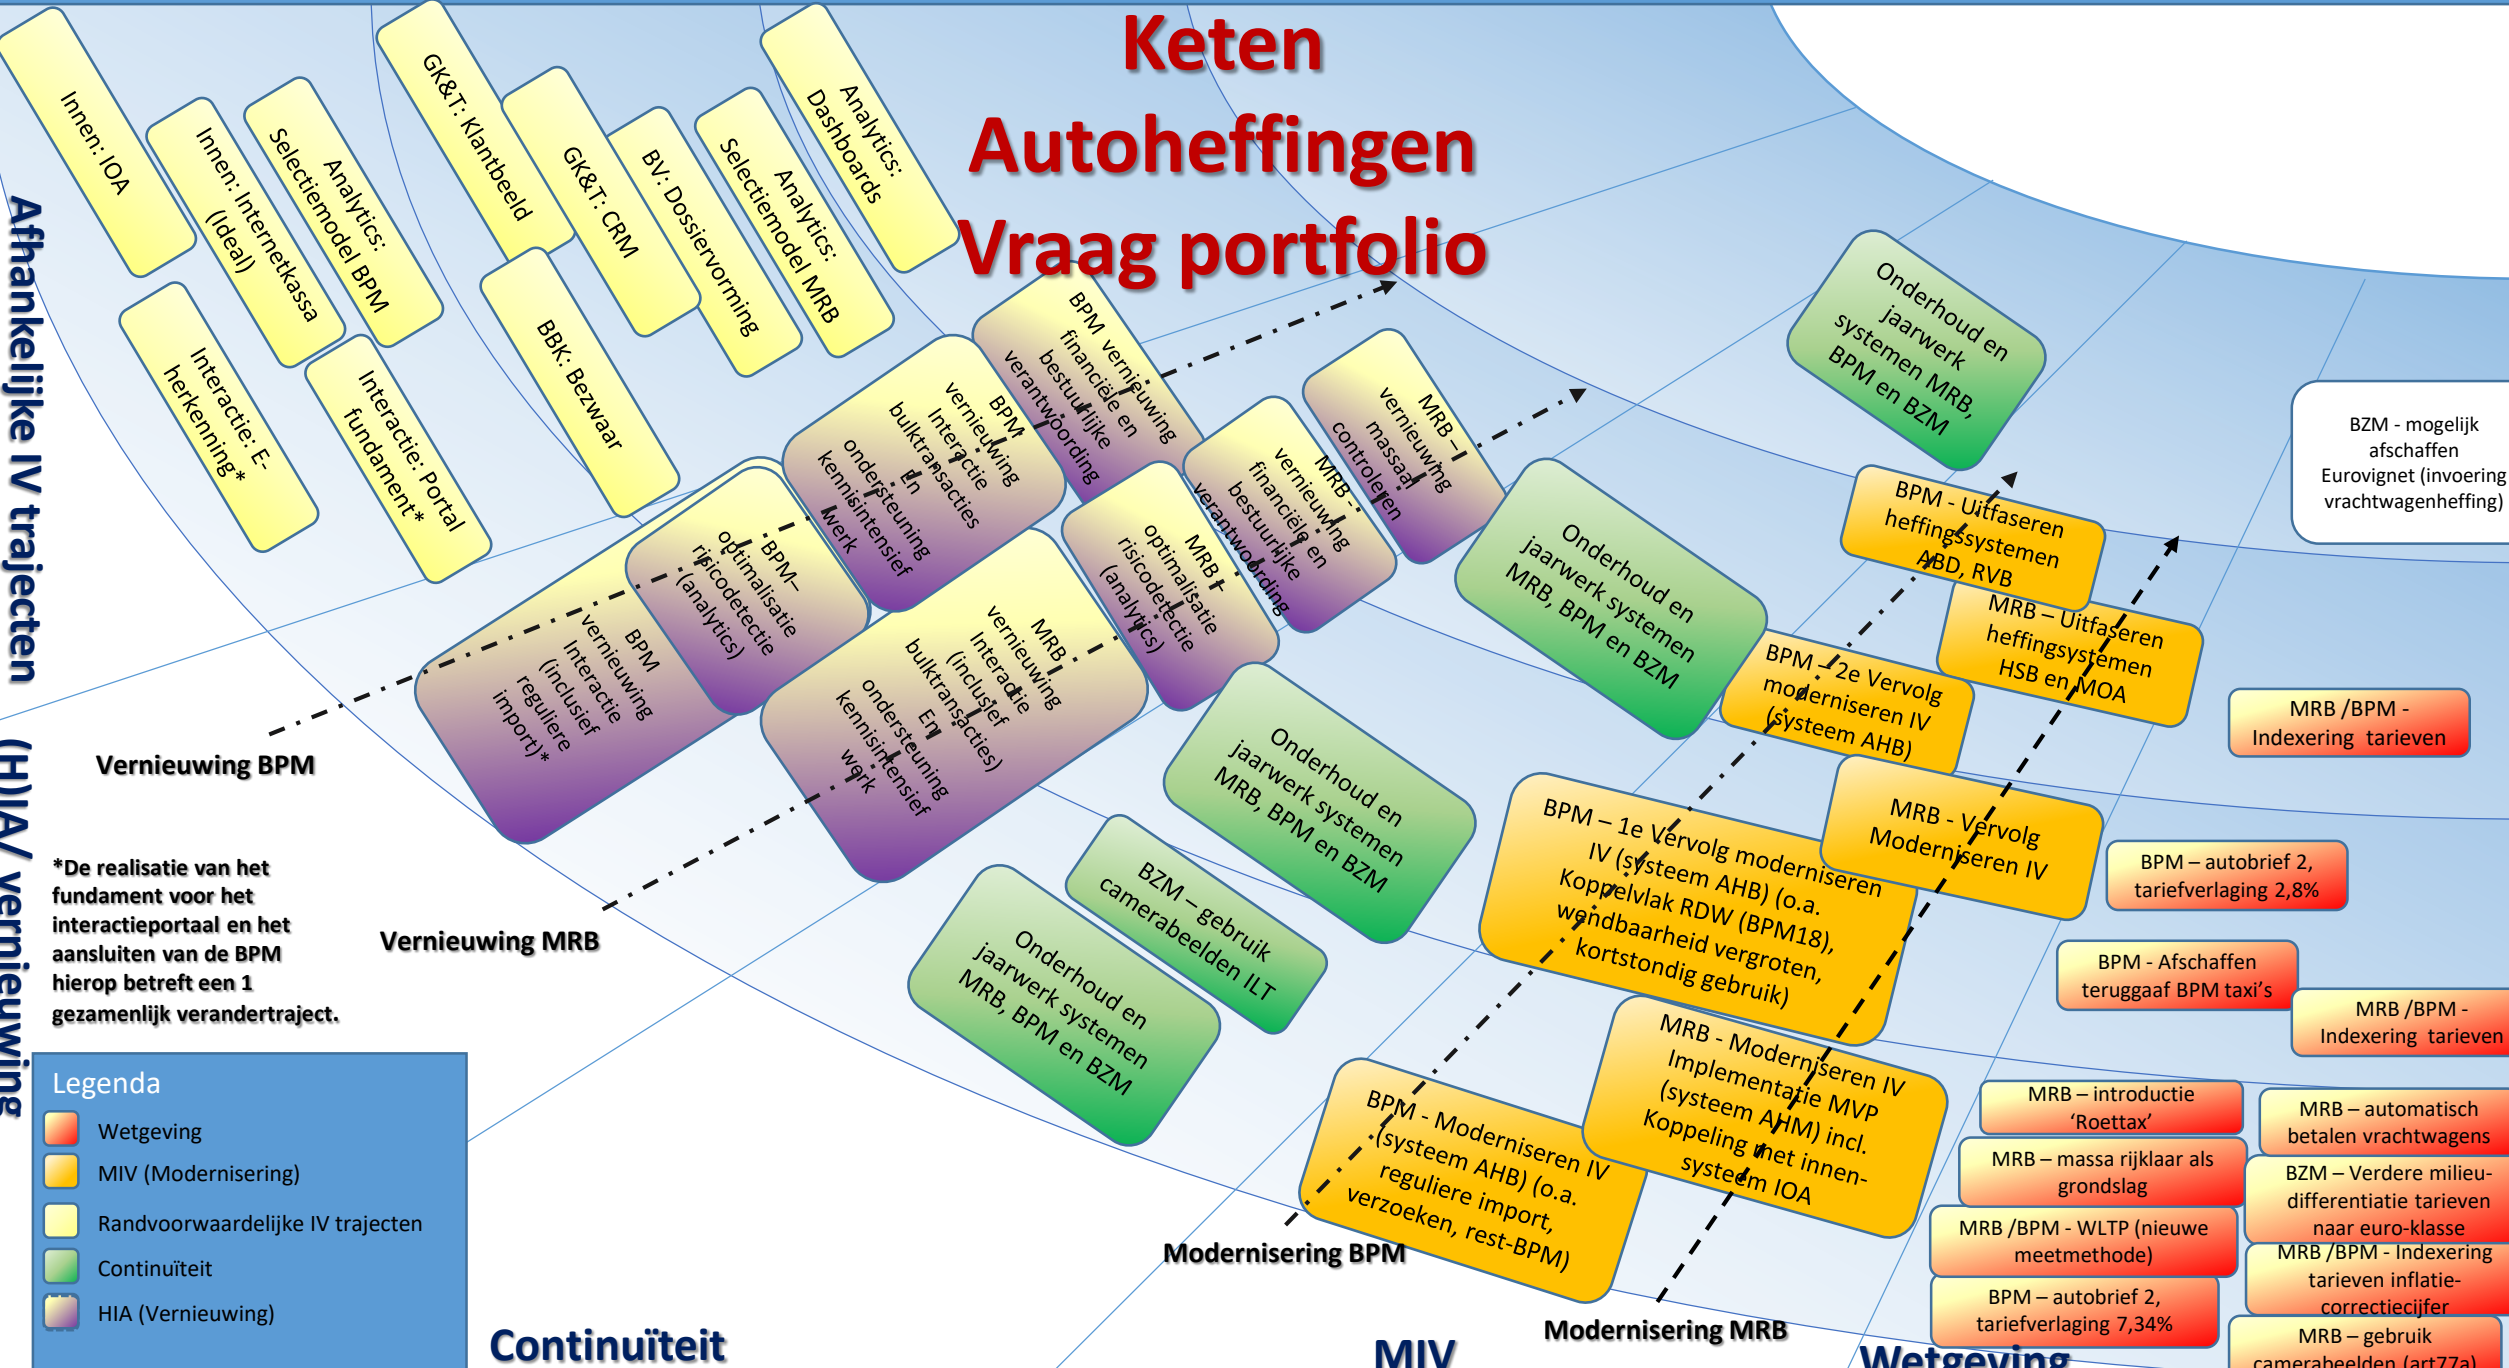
Keten Autoheffingen Vraag portfolio

Afhankelijke IV trajecten

(H)IA/ vernieuwing

Innen: IOA

Innen: Internetkassa (Ideal)

Analytics: Selectiemodel BPM

GK&T: Klantbeeld

GK&T: CRM

BV: Dossiervorming

Analytics: Selectiemodel MRB

Analytics: Dashboards

Interactie: E-herkenning*

Interactie: Portal fundament*

BBK: Bezwaar

BPM vernieuwing financiële en bestuurlijke verantwoording

BPM vernieuwing Interactie bulktransacties En ondersteuning kennisintensief werk

BPM-optimalisatie risicodetectie (analytics)

BPM vernieuwing interactie (inclusief reguliere import)*

MRB – vernieuwing massaal controleren

MRB - vernieuwing financiële en bestuurlijke verantwoording

MRB - optimalisatie risicodetectie (analytics)

MRB vernieuwing Interactie (inclusief bulktransacties) En ondersteuning kennisintensief werk

Onderhoud en jaarwerk systemen MRB, BPM en BZM

Onderhoud en jaarwerk systemen MRB, BPM en BZM

Onderhoud en jaarwerk systemen MRB, BPM en BZM

Onderhoud en jaarwerk systemen MRB, BPM en BZM

BZM – gebruik camerabeelden ILT

BZM - mogelijk afschaffen Eurovignet (invoering vrachtwagenheffing)

BPM - Uitfaseren heffingssystemen ABD, RVB

MRB – Uitfaseren heffingssystemen HSB en MOA

BPM – 2e Vervolg moderniseren IV (systeem AHB)

MRB - Vervolg Moderniseren IV

BPM – 1e Vervolg moderniseren IV (systeem AHB) (o.a. Koppelvlak RDW (BPM18), wendbaarheid vergroten, kortstondig gebruik)

MRB - Moderniseren IV Implementatie MVP (systeem AHM) incl. Koppeling met innen-systeem IOA

BPM - Moderniseren IV (systeem AHB) (o.a. reguliere import, verzoeken, rest-BPM)

MRB /BPM - Indexering tarieven

BPM – autobrief 2, tariefverlaging 2,8%

BPM - Afschaffen teruggaaf BPM taxi's

MRB /BPM - Indexering tarieven

MRB – introductie 'Roettax'

MRB – automatisch betalen vrachtwagens

MRB – massa rijklaar als grondslag

BZM – Verdere milieu-differentiatie tarieven naar euro-klasse

MRB /BPM - WLTP (nieuwe meetmethode)

MRB /BPM - Indexering tarieven inflatie-correctiecijfer

BPM – autobrief 2, tariefverlaging 7,34%

MRB – gebruik camerabeelden (art77a)

Vernieuwing BPM

Vernieuwing MRB

Modernisering BPM

Modernisering MRB

*De realisatie van het fundament voor het interactieportaal en het aansluiten van de BPM hierop betreft een 1 gezamenlijk verandertraject.

Legenda
Wetgeving
MIV (Modernisering)
Randvoorwaardelijke IV trajecten
Continuïteit
HIA (Vernieuwing)

Continuïteit

MIV

Wetgeving